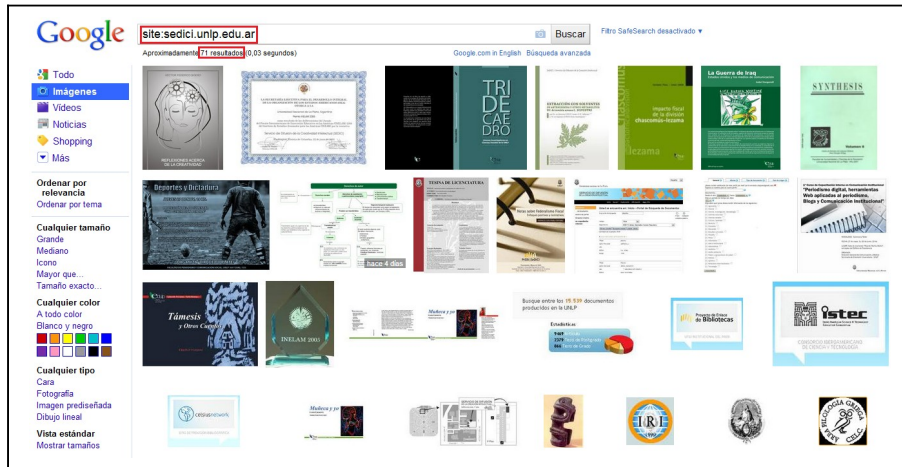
Google

site:sedici.unlp.edu.ar

Buscar

Filtro SafeSearch desactivado ▾

Aproximadamente 71 resultados (0,03 segundos)

Google.com in English Búsqueda avanzada

Todo
Imágenes
Vídeos
Noticias
Shopping
Más

Ordenar por relevancia
Ordenar por tema

Cualquier tamaño
Grande
Mediano
Icono
Mayor que...
Tamaño exacto...

Cualquier color
A todo color
Blanco y negro

Cualquier tipo
Cara
Fotografía
Imagen prediseñada
Dibujo lineal

Vista estándar
Mostrar tamaños

TRI DE CAEDRO

La Guerra de Iraq

SYNTHESIS

Deportes y Dictadura

hace 4 días

TESINA DE LICENCIATURA

"Periodismo digital, herramientas Web aplicadas al periodismo, Blogs y Comunicación institucional"

Támesis y Otros Cuentos

INELAM 2001

Busque entre los 15.539 documentos producidos en la UNLP

Proyecto de Enlace de Bibliotecas

istec